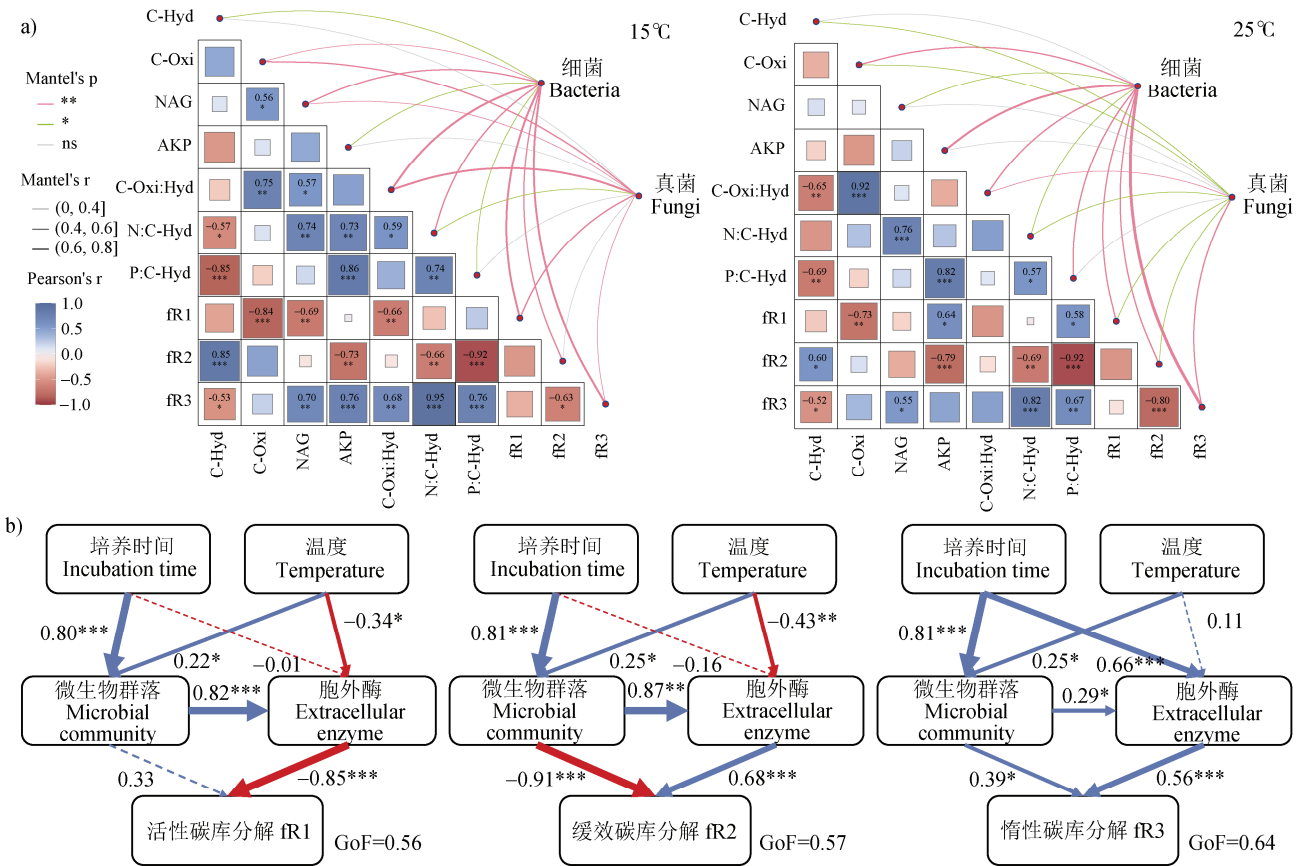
a)

15℃

C-Hyd
C-Oxi
NAG
AKP
C-Oxi:Hyd
N:C-Hyd
P:C-Hyd
fR1
fR2
fR3

0.56 *
0.75 ** 0.57 *
−0.57 * 0.74 ** 0.73 ** 0.59 *
−0.85 *** 0.86 *** 0.74 **
−0.84 *** −0.69 ** −0.66 **
0.85 *** −0.73 ** −0.66 ** −0.92 ***
−0.53 * 0.70 ** 0.76 *** 0.68 ** 0.95 *** 0.76 *** −0.63 *

C-Hyd C-Oxi NAG AKP C-Oxi:Hyd N:C-Hyd P:C-Hyd fR1 fR2 fR3

细菌
Bacteria

真菌
Fungi

Mantel's p
**
*
ns

Mantel's r
(0, 0.4]
(0.4, 0.6]
(0.6, 0.8]

Pearson's r
1.0
0.5
0.0
−0.5
−1.0

25℃

C-Hyd
C-Oxi
NAG
AKP
C-Oxi:Hyd
N:C-Hyd
P:C-Hyd
fR1
fR2
fR3

−0.65 ** 0.92 ***
0.76 ***
−0.69 ** 0.82 *** 0.57 *
−0.73 ** 0.64 * 0.58 *
0.60 * −0.79 *** −0.69 ** −0.92 ***
−0.52 * 0.55 * 0.82 *** 0.67 ** −0.80 ***

C-Hyd C-Oxi NAG AKP C-Oxi:Hyd N:C-Hyd P:C-Hyd fR1 fR2 fR3

细菌
Bacteria

真菌
Fungi

b)

培养时间
Incubation time
温度
Temperature
0.80***
0.22*
−0.34*
−0.01
微生物群落
Microbial
community
0.82***
胞外酶
Extracellular
enzyme
0.33
−0.85***
活性碳库分解 fR1
GoF=0.56

培养时间
Incubation time
温度
Temperature
0.81***
0.25*
−0.43**
−0.16
微生物群落
Microbial
community
0.87**
胞外酶
Extracellular
enzyme
−0.91***
0.68***
缓效碳库分解 fR2
GoF=0.57

培养时间
Incubation time
温度
Temperature
0.81***
0.25*
0.66***
0.11
微生物群落
Microbial
community
0.29*
胞外酶
Extracellular
enzyme
0.39*
0.56***
惰性碳库分解 fR3
GoF=0.64